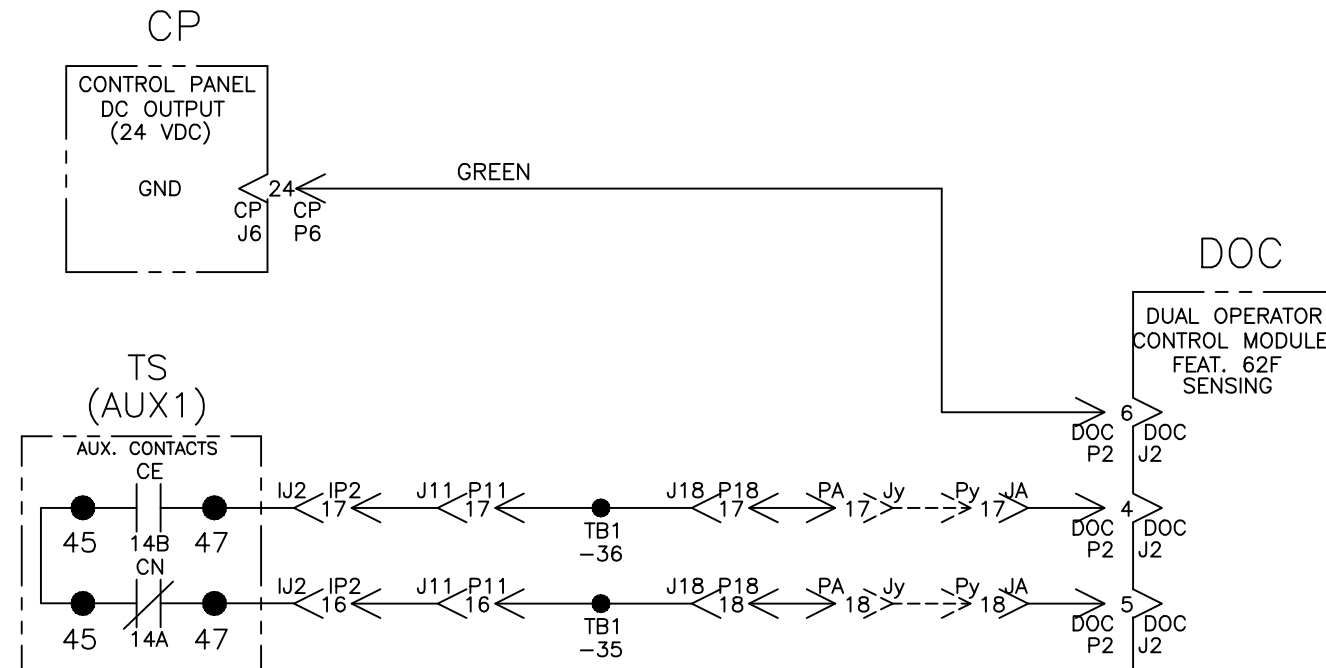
CP

CONTROL PANEL
DC OUTPUT
(24 VDC)

GND

24
CP J6
CP P6

GREEN

DOC

DUAL OPERATOR
CONTROL MODULE
FEAT. 62F
SENSING

6
DOC P2
DOC J2

TS
(AUX1)

AUX. CONTACTS

CE
45
14B
47

CN
45
14A
47

IJ2 IP2 17
J11 P11 17
TB1 −36
J18 P18 17
PA 17
Jy
Py 17
JA

4
DOC P2
DOC J2

IJ2 IP2 16
J11 P11 16
TB1 −35
J18 P18 18
PA 18
Jy
Py 18
JA

5
DOC P2
DOC J2